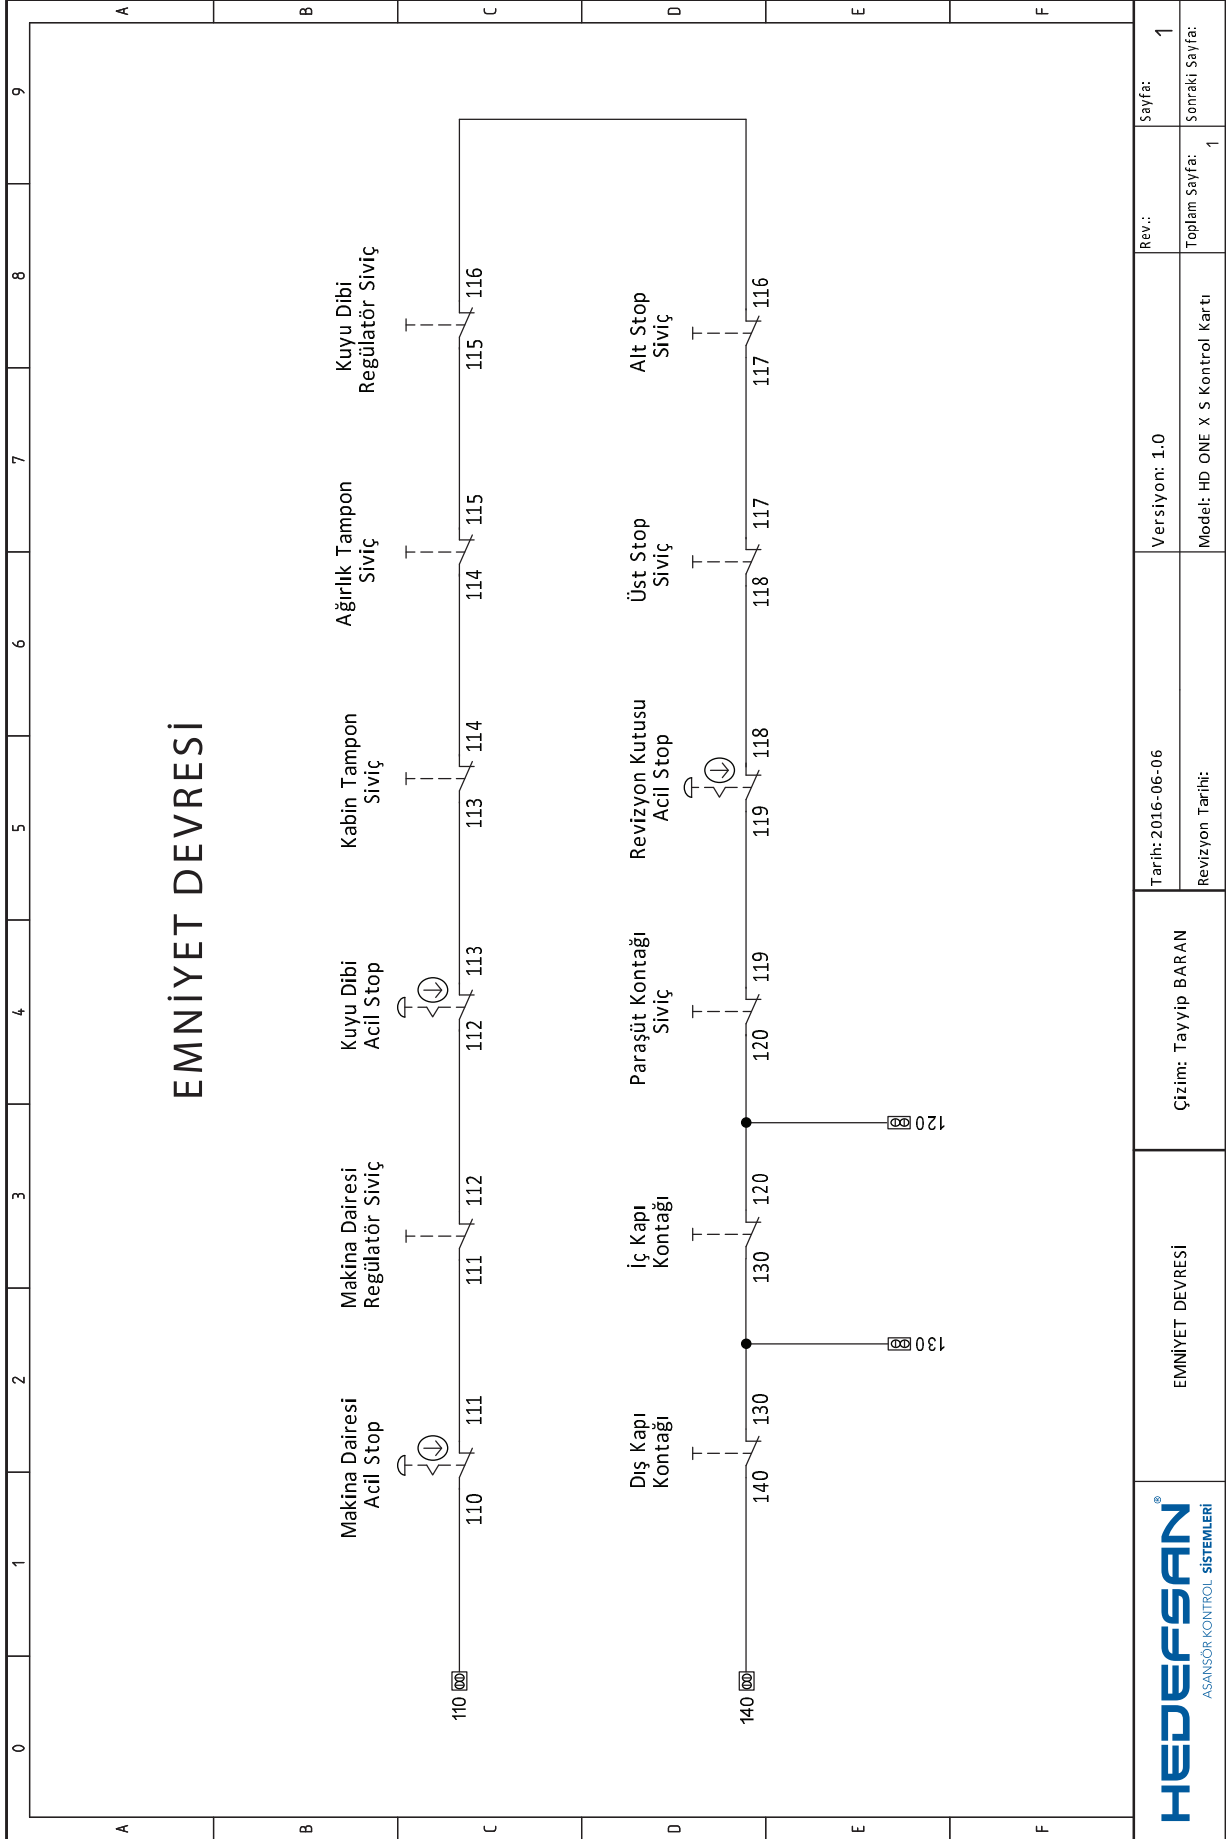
EMNİYET DEVRESİ

Makina Dairesi Acil Stop
110 111

Makina Dairesi Regülatör Siviç
111 112

Kuyu Dibi Acil Stop
112 113

Kabin Tampon Siviç
113 114

Ağırlık Tampon Siviç
114 115

Kuyu Dibi Regülatör Siviç
115 116

Dış Kapı Kontağı
140 130

İç Kapı Kontağı
130 120

Paraşüt Kontağı Siviç
120 119

Revizyon Kutusu Acil Stop
119 118

Üst Stop Siviç
118 117

Alt Stop Siviç
117 116

110
140
130
120

A B C D E F
0 1 2 3 4 5 6 7 8 9

HEDEFSAN® ASANSÖR KONTROL SİSTEMLERİ

EMNİYET DEVRESİ

Çizim: Tayyip BARAN

Tarih: 2016-06-06
Revizyon Tarihi:

Versiyon: 1.0
Model: HD ONE X S Kontrol Kartı

Rev.:
Toplam Sayfa: 1

Sayfa: 1
Sonraki Sayfa: